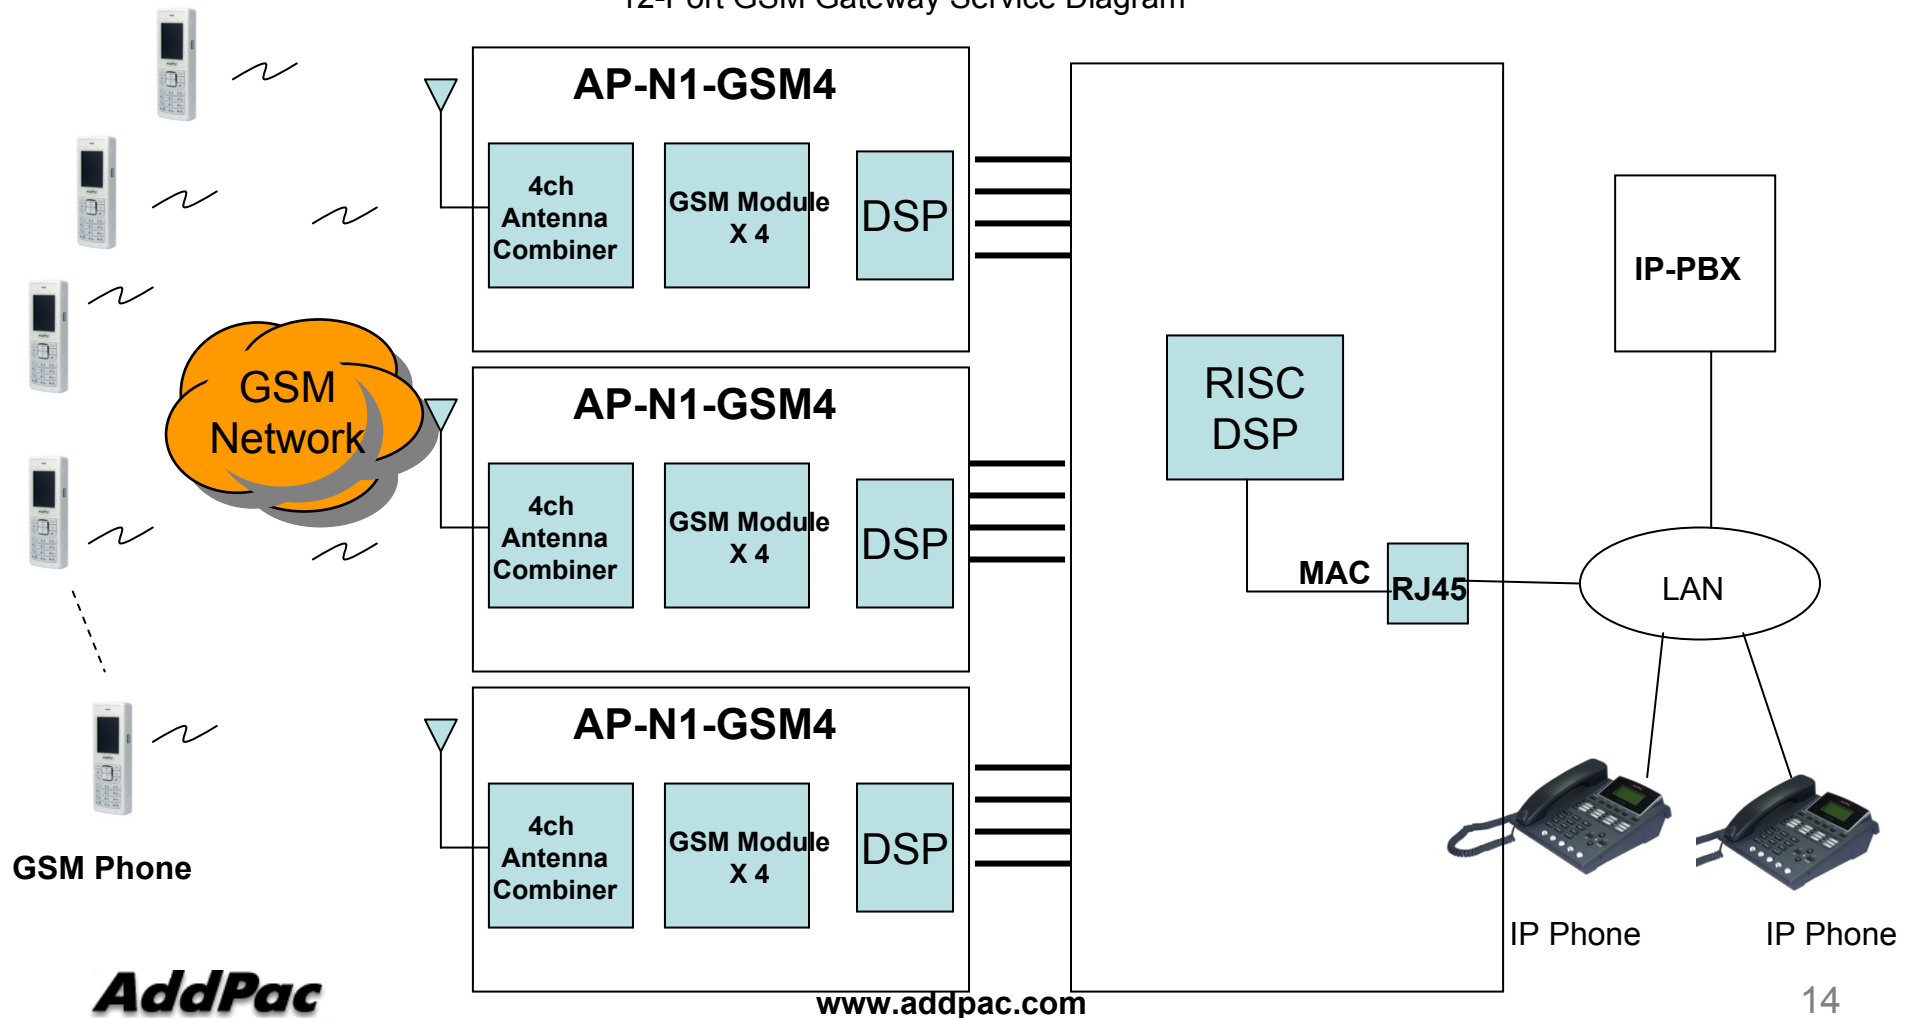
12-Port GSM Gateway Service Diagram

AP-N1-GSM4

4ch Antenna Combiner

GSM Module X 4

DSP

AP-N1-GSM4

4ch Antenna Combiner

GSM Module X 4

DSP

AP-N1-GSM4

4ch Antenna Combiner

GSM Module X 4

DSP

GSM Network

GSM Phone

RISC DSP

MAC

RJ45

IP-PBX

LAN

IP Phone

IP Phone

AddPac

www.addpac.com

14